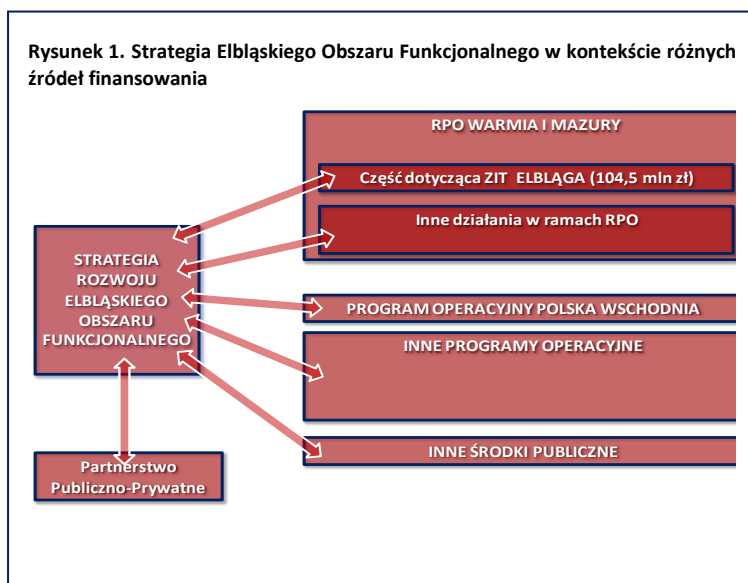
Rysunek 1. Strategia Elbląskiego Obszaru Funkcjonalnego w kontekście różnych źródeł finansowania

RPO WARMIA I MAZURY

Część dotycząca ZIT ELBLĄGA (104,5 mln zł)

Inne działania w ramach RPO

STRATEGIA ROZWOJU ELBLĄSKIEGO OBSZARU FUNKCJONALNEGO

PROGRAM OPERACYJNY POLSKA WSCHODNIA

INNE PROGRAMY OPERACYJNE

INNE ŚRODKI PUBLICZNE

Partnerstwo Publiczno-Prywatne